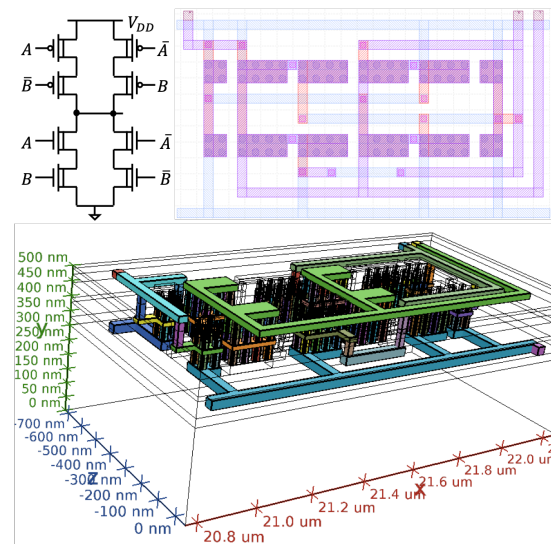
$V_{DD}$

$A$ $\bar{A}$ $\bar{B}$ $B$ $A$ $\bar{A}$ $B$ $\bar{B}$

500 nm
450 nm
400 nm
350 nm
300 nm
250 nm
200 nm
150 nm
100 nm
50 nm
0 nm
Y

-700 nm
-600 nm
-500 nm
-400 nm
-300 nm
-200 nm
-100 nm
0 nm
Z

20.8 um
21.0 um
21.2 um
21.4 um
21.6 um
21.8 um
22.0 um
X